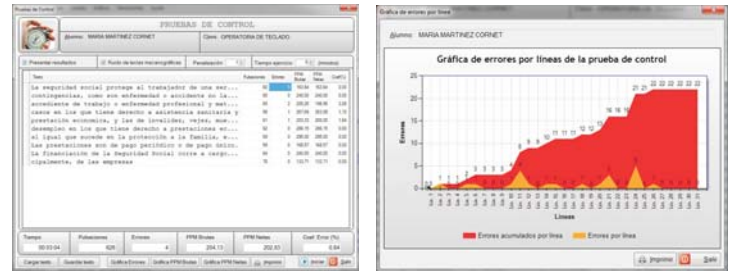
Pruebas de Control

PRUEBAS DE CONTROL

Alumno: MARIA MARTINEZ CORNET
Clase: OPERATORIA DE TECLADO

Presentar resultados
Ruido de teclas mecanográficas
Penalización
Tiempo ejercicio (minutos)

| Texto | Pulsaciones | Errores | PPM Brutas | PPM Netas | Coef. Error |
|---|---|---|---|---|---|
| La seguridad social protege al trabajador de una ser... | 60 | 1 | 183.84 | 183.84 | 0.00 |
| contingencias, como son enfermedad o accidente no la... | 60 | 0 | 246.00 | 246.00 | 0.00 |
| accidente de trabajo o enfermedad profesional y mat... | 59 | 2 | 226.26 | 198.90 | 3.39 |
| casos en los que tiene derecho a asistencia sanitaria y | 61 | 1 | 267.06 | 263.00 | 1.64 |
| prestación económica, y las de invalidez, vejez, mue... | 61 | 2 | 235.50 | 263.02 | 1.64 |
| desempleo en los que tiene derecho a prestaciones ec... | 56 | 0 | 286.15 | 286.15 | 0.00 |
| al igual que sucede en la protección a la familia, e... | 62 | 0 | 266.89 | 266.89 | 0.00 |
| Las prestaciones son de pago periódico o de pago únic... | 58 | 0 | 168.57 | 168.57 | 0.00 |
| La financiación de la Seguridad Social corre a cargo... | 62 | 0 | 205.47 | 205.47 | 0.00 |
| cipalmente, de las empresas | 76 | 0 | 172.71 | 172.71 | 0.00 |

Tiempo 00:03:04
Pulsaciones 626
Errores 4
PPM Brutas 204.13
PPM Netas 202.83
Coef. Error (%) 0.64

Cargar texto
Guardar texto
Gráfica Errores
Gráfica PPM Brutas
Gráfica PPM Netas
Imprimir
Iniciar
Salir

Gráfica de errores por líneas

Alumno: MARIA MARTINEZ CORNET

Gráfica de errores por líneas de la prueba de control

Errores
25
20
15
10
5
0

Líneas

Errores acumulados por línea
Errores por línea

Imprimir
Salir